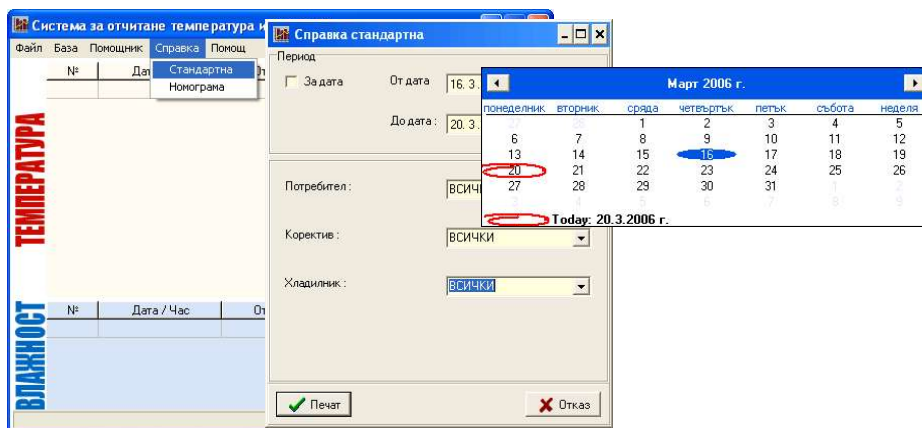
Система за отчитане температура и

Файл База Помощник Справка Помощ

Стандартна
Номограма

№ Дат

ТЕМПЕРАТУРА

ВЛАЖНОСТ

№ Дата / Час От

Справка стандартна

Период

За дата

От дата 16. 3.

До дата : 20. 3.

Потребител : ВСИЧ

Коректив : ВСИЧКИ

Хладилник : ВСИЧКИ

Печат

Отказ

Март 2006 г.

| понеделник | вторник | сряда | четвъртък | петък | събота | неделя |
|---|---|---|---|---|---|---|
| 27 | 28 | 1 | 2 | 3 | 4 | 5 |
| 6 | 7 | 8 | 9 | 10 | 11 | 12 |
| 13 | 14 | 15 | 16 | 17 | 18 | 19 |
| 20 | 21 | 22 | 23 | 24 | 25 | 26 |
| 27 | 28 | 29 | 30 | 31 | 1 | 2 |
| 3 | 4 | 5 | 6 | 7 | 8 | 9 |

Today: 20.3.2006 г.